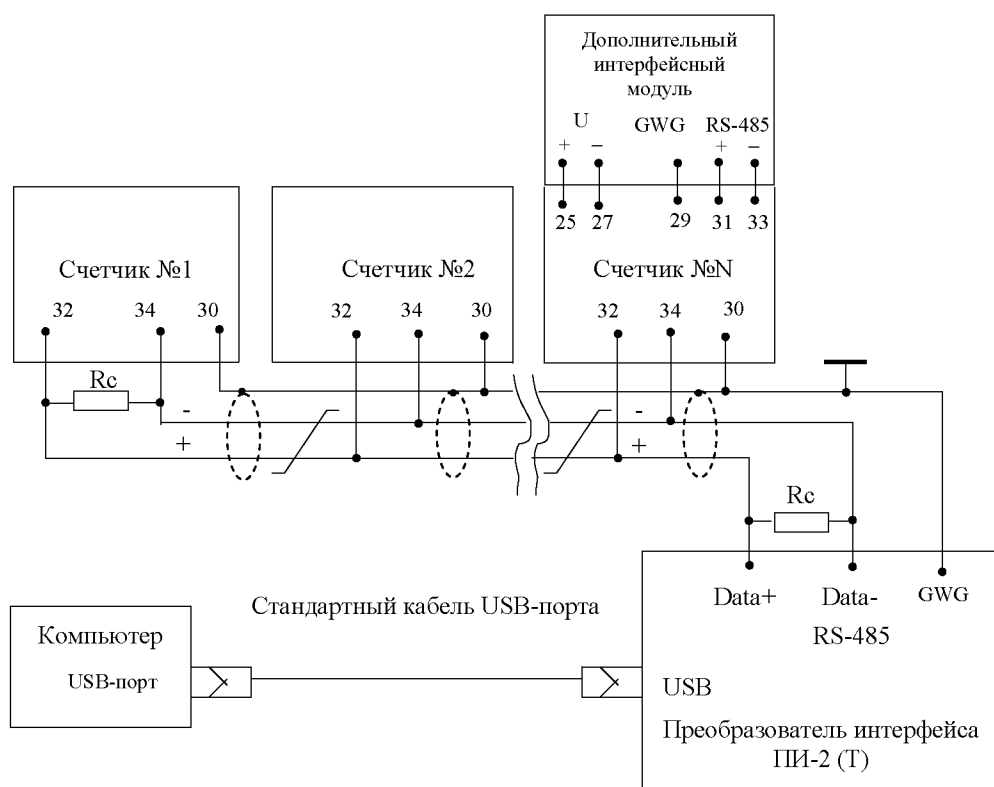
Дополнительный интерфейсный модуль

U
+ –
GWG
RS-485
+ –

25 27 29 31 33

Счетчик №1
32 34 30

Счетчик №2
32 34 30

Счетчик №N
32 34 30

Rc
-
+

-
+

Rc

Стандартный кабель USB-порта

Компьютер
USB-порт

Data+ Data- GWG
RS-485

USB

Преобразователь интерфейса ПИ-2 (Т)